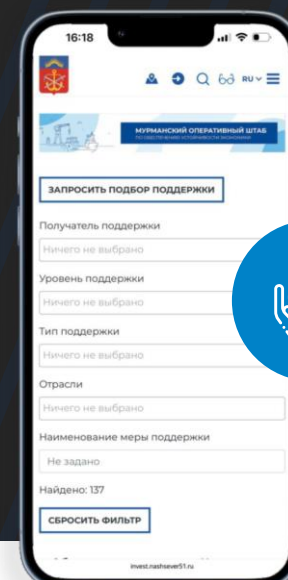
16:18

RU

МУРМАНСКИЙ ОПЕРАТИВНЫЙ ШТАБ
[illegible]

ЗАПРОСИТЬ ПОДБОР ПОДДЕРЖКИ

Получатель поддержки

Ничего не выбрано

Уровень поддержки

Ничего не выбрано

Тип поддержки

Ничего не выбрано

Отрасли

Ничего не выбрано

Наименование меры поддержки

Не задано

Найдено: 137

СБРОСИТЬ ФИЛЬТР

invest.nashsever51.ru